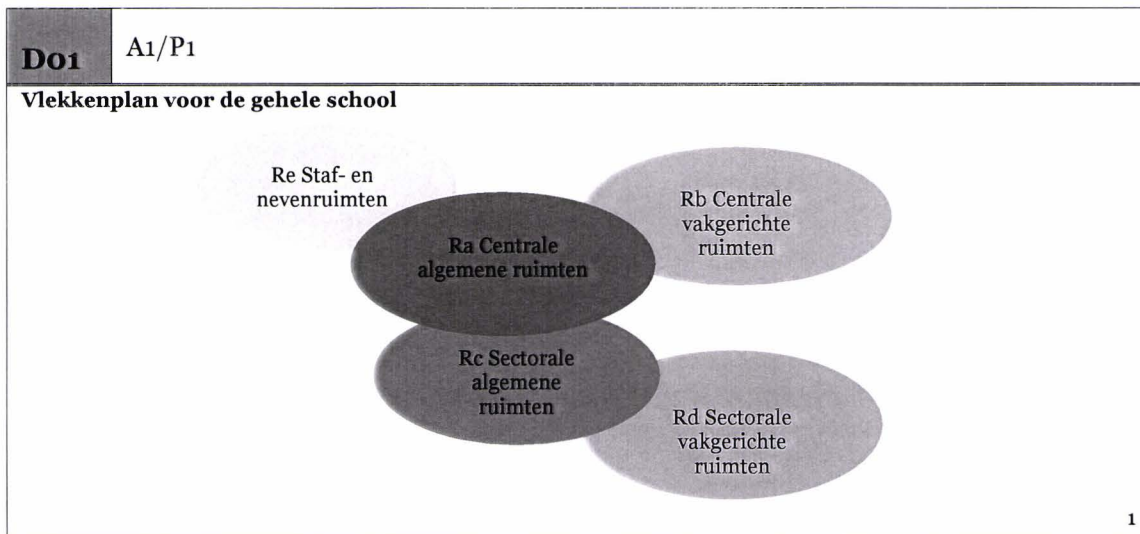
D01 A1/P1

Vlekkenplan voor de gehele school

Re Staf- en nevenruimten

Rb Centrale vakgerichte ruimten

Ra Centrale algemene ruimten

Rc Sectorale algemene ruimten

Rd Sectorale vakgerichte ruimten

1